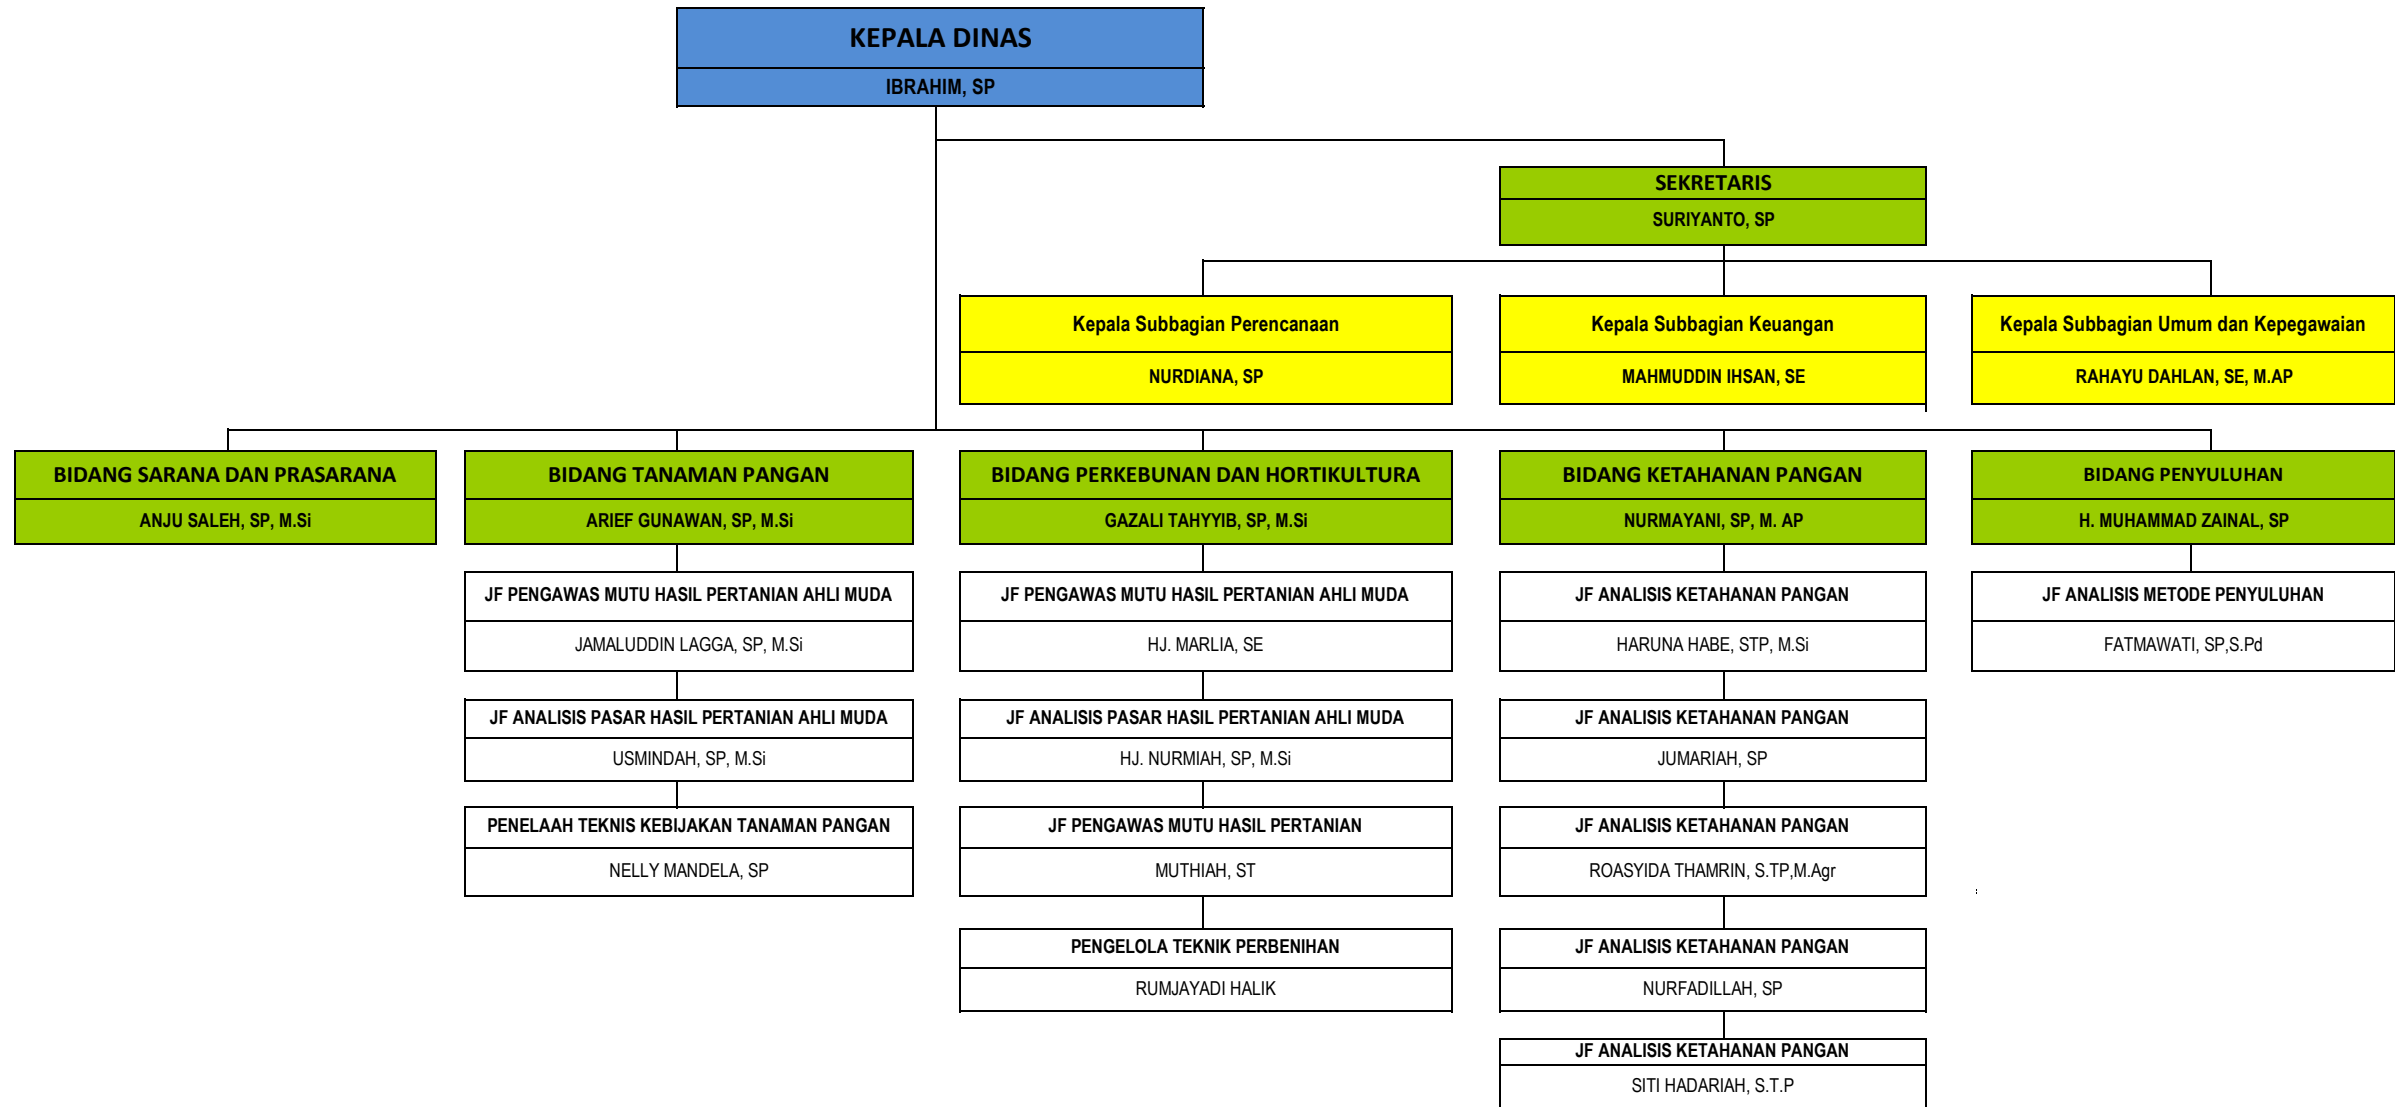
KEPALA DINAS
IBRAHIM, SP

SEKRETARIS
SURIYANTO, SP

Kepala Subbagian Perencanaan
NURDIANA, SP

Kepala Subbagian Keuangan
MAHMUDDIN IHSAN, SE

Kepala Subbagian Umum dan Kepegawaian
RAHAYU DAHLAN, SE, M.AP

BIDANG SARANA DAN PRASARANA
ANJU SALEH, SP, M.Si

BIDANG TANAMAN PANGAN
ARIEF GUNAWAN, SP, M.Si

JF PENGAWAS MUTU HASIL PERTANIAN AHLI MUDA
JAMALUDDIN LAGGA, SP, M.Si

JF ANALISIS PASAR HASIL PERTANIAN AHLI MUDA
USMINDAH, SP, M.Si

PENELAAH TEKNIS KEBIJAKAN TANAMAN PANGAN
NELLY MANDELA, SP

BIDANG PERKEBUNAN DAN HORTIKULTURA
GAZALI TAHYYIB, SP, M.Si

JF PENGAWAS MUTU HASIL PERTANIAN AHLI MUDA
HJ. MARLIA, SE

JF ANALISIS PASAR HASIL PERTANIAN AHLI MUDA
HJ. NURMIAH, SP, M.Si

JF PENGAWAS MUTU HASIL PERTANIAN
MUTHIAH, ST

PENGELOLA TEKNIK PERBENIHAN
RUMJAYADI HALIK

BIDANG KETAHANAN PANGAN
NURMAYANI, SP, M. AP

JF ANALISIS KETAHANAN PANGAN
HARUNA HABE, STP, M.Si

JF ANALISIS KETAHANAN PANGAN
JUMARIAH, SP

JF ANALISIS KETAHANAN PANGAN
ROASYIDA THAMRIN, S.TP,M.Agr

JF ANALISIS KETAHANAN PANGAN
NURFADILLAH, SP

JF ANALISIS KETAHANAN PANGAN
SITI HADARIAH, S.T.P

BIDANG PENYULUHAN
H. MUHAMMAD ZAINAL, SP

JF ANALISIS METODE PENYULUHAN
FATMAWATI, SP,S.Pd